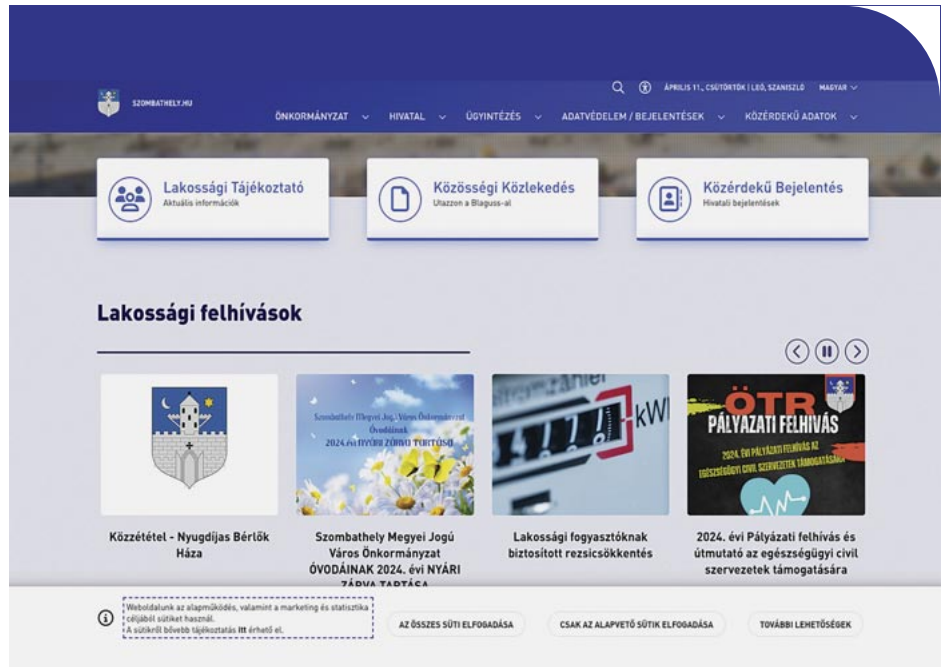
SZOMBATHELY.HU

ÁPRILIS 11., CSÜTÖRTÖK | LEÓ, SZANISZLÓ MAGYAR

ÖNKORMÁNYZAT HIVATAL ÜGYINTÉZÉS ADATVÉDELEM / BEJELENTÉSEK KÖZÉRDEKŰ ADATOK

Lakossági Tájékoztató
Aktuális információk

Közösségi Közlekedés
Utazzon a Blaguss-al

Közérdekű Bejelentés
Hivatali bejelentések

Lakossági felhívások

Szombathely Megyei Jogú Város Önkormányzat Óvodáinak 2024. évi NYÁRI ZÁRVA TARTÁSA

kWh

ÖTR PÁLYÁZATI FELHÍVÁS
2024. ÉVI PÁLYÁZATI FELHÍVÁS AZ EGÉSZSÉGÜGYI CIVIL SZERVEZETEK TÁMOGATÁSÁRA

Közzététel - Nyugdíjas Bérlők Háza

Szombathely Megyei Jogú Város Önkormányzat ÓVODÁINAK 2024. évi NYÁRI ZÁRVA TARTÁSA

Lakossági fogyasztóknak biztosított rezsicsökkentés

2024. évi Pályázati felhívás és útmutató az egészségügyi civil szervezetek támogatására

Weboldalunk az alapműködés, valamint a marketing és statisztika céljából sütiket használ.
A sütikről bővebb tájékoztatás itt érhető el.

AZ ÖSSZES SÜTI ELFOGADÁSA

CSAK AZ ALAPVETŐ SÜTIK ELFOGADÁSA

TOVÁBBI LEHETŐSÉGEK